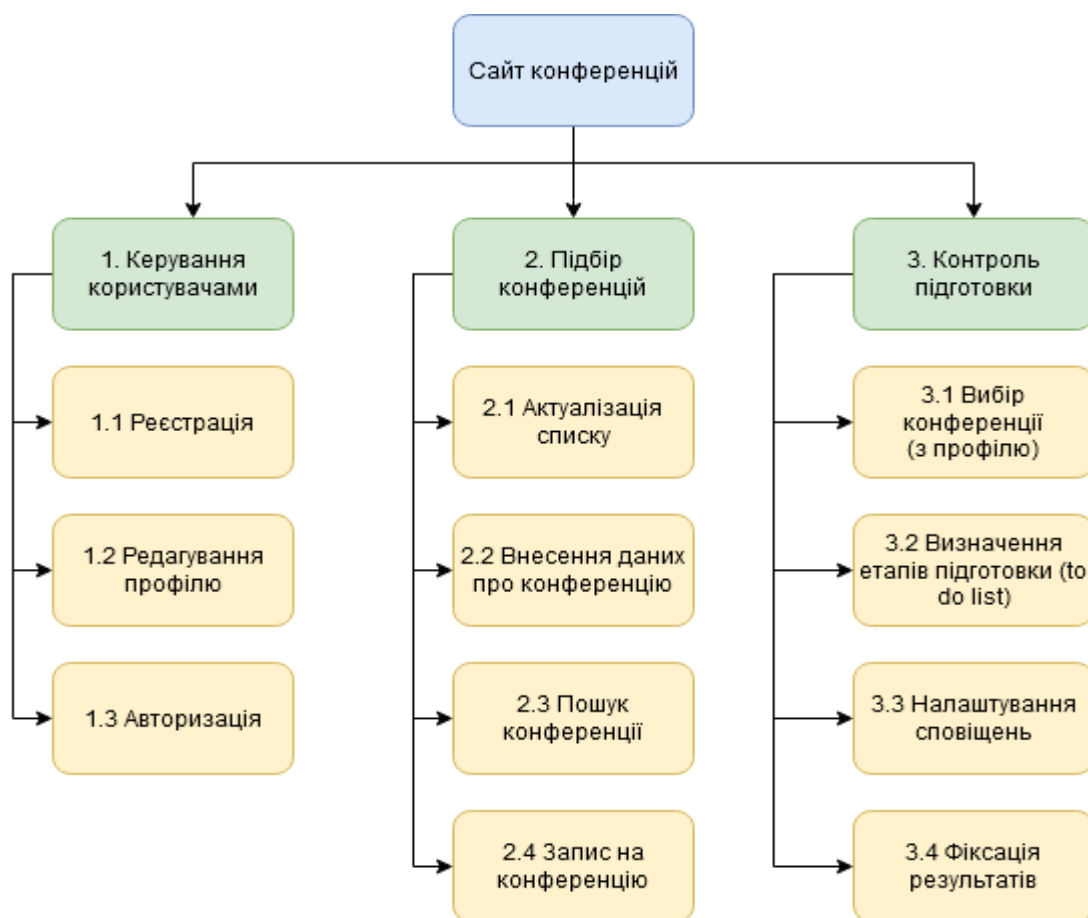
Сайт конференцій

1. Керування користувачами

1.1 Реєстрація

1.2 Редагування профілю

1.3 Авторизація

2. Підбір конференцій

2.1 Актуалізація списку

2.2 Внесення даних про конференцію

2.3 Пошук конференції

2.4 Запис на конференцію

3. Контроль підготовки

3.1 Вибір конференції (з профілю)

3.2 Визначення етапів підготовки (to do list)

3.3 Налаштування сповіщень

3.4 Фіксація результатів